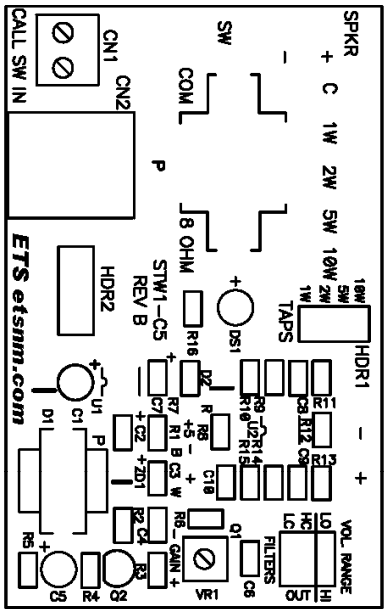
CN1
CALL SW IN
CN2
SW
SPKR
+ C
–
COM
1W
2W
5W
10W
P
8 OHM
ETS etsnm.com
HDR2
STW1–C5
REV B
TAPS
1W 2W 5W 10W
HDR1
R16
DS1
+
D2
R9
R10
C8
R11
U1
C1
C7
R7
R
U2
R14
R12
C9
–
D1
P
C2
R1
B
R8
+
+5–
R15
R13
+
ZD1
C3
W
C10
R2
C4
R6
GAIN
Q1
LC HC
LO HI
VOL RANGE
FILTERS
OUT
R5
+
C5
R4
Q2
R3
VR1
C6